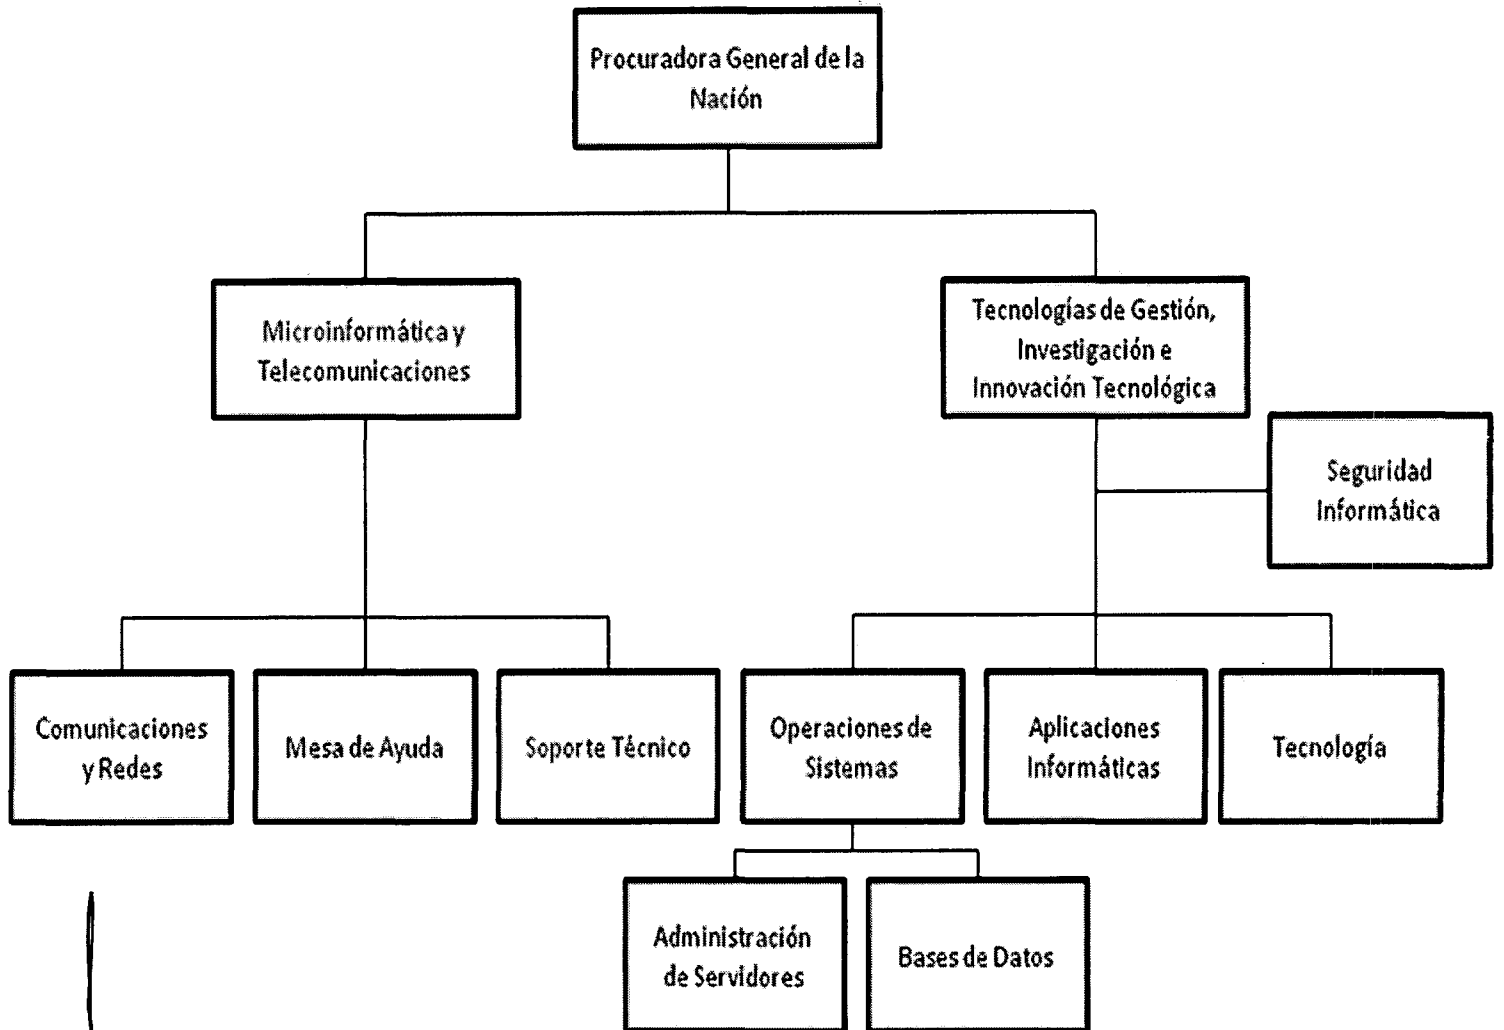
Procuradora General de la Nación

Microinformática y Telecomunicaciones

Tecnologías de Gestión, Investigación e Innovación Tecnológica

Seguridad Informática

Comunicaciones y Redes

Mesa de Ayuda

Soporte Técnico

Operaciones de Sistemas

Aplicaciones Informáticas

Tecnología

Administración de Servidores

Bases de Datos